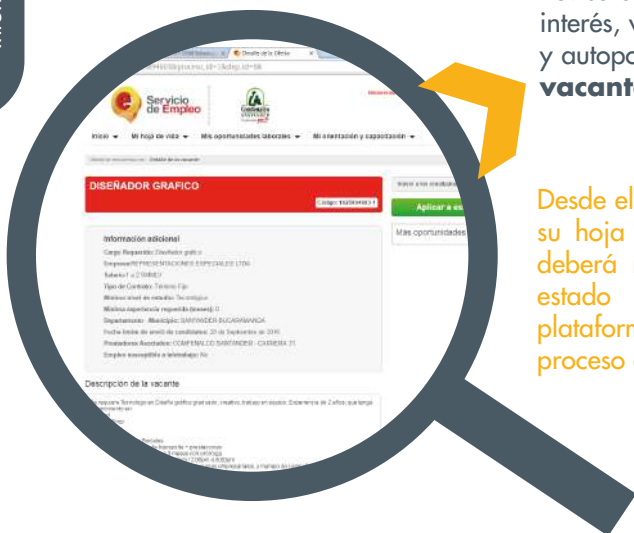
Detalle de la Oferta

Servicio de Empleo

Inicio Mi hoja de vida Mis oportunidades laborales Mi orientación y capacitación

Detalle de la vacante

DISEÑADOR GRAFICO

Código: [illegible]

Aplicar a es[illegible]

Mas oportunidades

Información adicional

Cargo Requerido: Diseñador grafico

Empresa: REPRESENTACIONES ESPECIALES LTDA

Salario: 1 a 2 SMMLV

Tipo de Contrato: Término Fijo

Mínimo nivel de estudio: Tecnológico

Mínima experiencia requerida (meses): 0

Departamento - Municipio: SANTANDER BUCARAMANGA

Fecha límite de envío de candidatos: 20 de Septiembre de 2016

Prestadores Asociados: COMFENALCO SANTANDER - CARRERA 31

Empleo susceptible a teletrabajo: No

Descripción de la vacante

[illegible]

interés, v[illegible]
y autopo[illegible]
vacant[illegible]

Desde el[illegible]
su hoja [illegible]
deberá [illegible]
estado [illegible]
plataforn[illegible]
proceso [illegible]